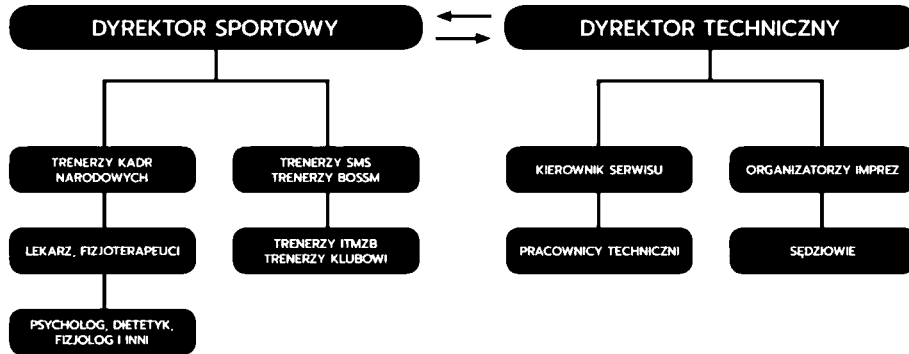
DYREKTOR SPORTOWY

DYREKTOR TECHNICZNY

TRENERZY KADR NARODOWYCH

TRENERZY SMS TRENERZY BOSSM

KIEROWNIK SERWISU

ORGANIZATORZY IMPREZ

LEKARZ, FIZJOTERAPEUCI

TRENERZY ITMZB TRENERZY KLUBOWI

PRACOWNICY TECHNICZNI

SĘDZIOWIE

PSYCHOLOG, DIETETYK, FIZJOLOG I INNI